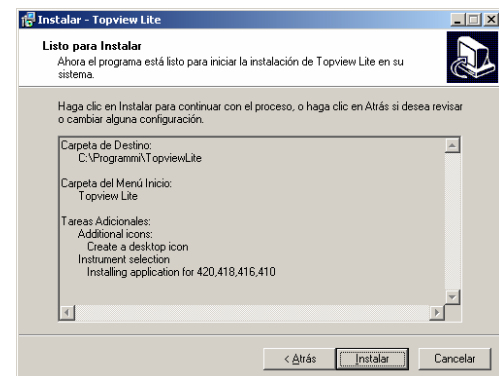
Instalar - Topview Lite

Listo para Instalar
Ahora el programa está listo para iniciar la instalación de Topview Lite en su sistema.

Haga clic en Instalar para continuar con el proceso, o haga clic en Atrás si desea revisar o cambiar alguna configuración.

Carpeta de Destino:
C:\Programmi\TopviewLite

Carpeta del Menú Inicio:
Topview Lite

Tareas Adicionales:
Additional icons:
Create a desktop icon
Instrument selection
Installing application for 420,418,416,410

< Atrás | Instalar | Cancelar